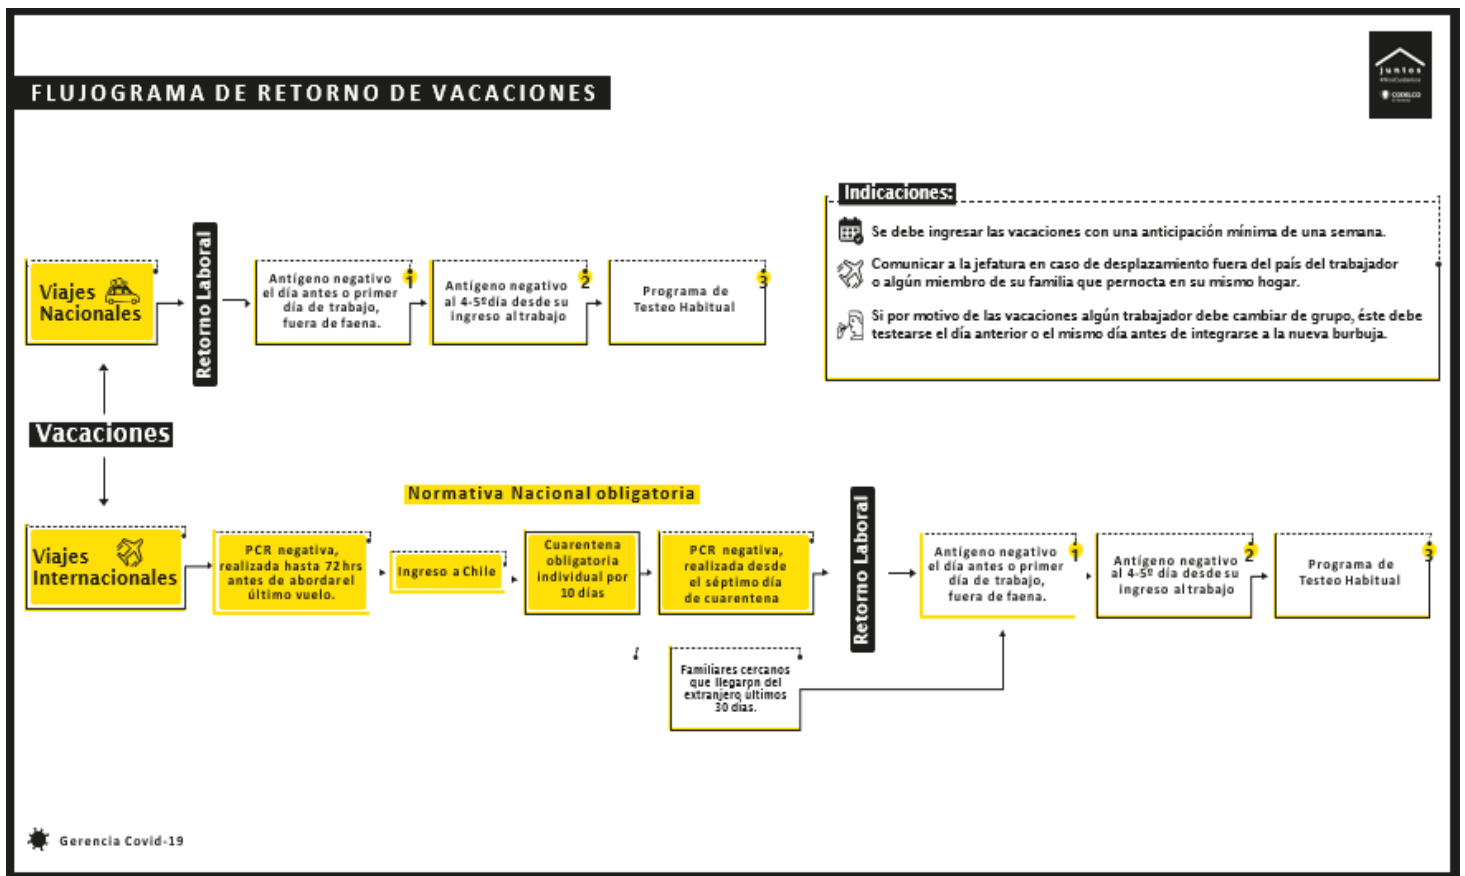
FLUJOGRAMA DE RETORNO DE VACACIONES

juntos
CODELCO

Indicaciones:

Se debe ingresar las vacaciones con una anticipación mínima de una semana.

Comunicar a la jefatura en caso de desplazamiento fuera del país del trabajador o algún miembro de su familia que pernocta en su mismo hogar.

Si por motivo de las vacaciones algún trabajador debe cambiar de grupo, éste debe testearse el día anterior o el mismo día antes de integrarse a la nueva burbuja.

Viajes Nacionales

Retorno Laboral

Antígeno negativo el día antes o primer día de trabajo, fuera de faena. 1

Antígeno negativo al 4-5º día desde su ingreso al trabajo 2

Programa de Testeo Habitual 3

Vacaciones

Normativa Nacional obligatoria

Viajes Internacionales

PCR negativa, realizada hasta 72 hrs antes de abordar el último vuelo.

Ingreso a Chile

Cuarentena obligatoria individual por 10 días

PCR negativa, realizada desde el séptimo día de cuarentena

Retorno Laboral

Antígeno negativo el día antes o primer día de trabajo, fuera de faena. 1

Antígeno negativo al 4-5º día desde su ingreso al trabajo 2

Programa de Testeo Habitual 3

Familiares cercanos que llegaron del extranjero últimos 30 días.

Gerencia Covid-19